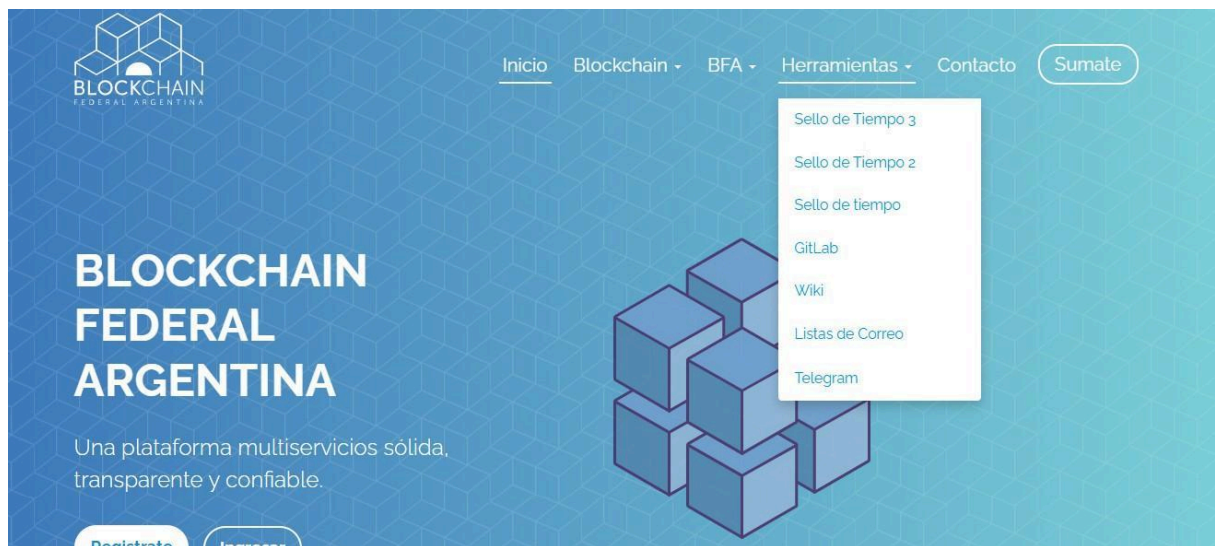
BLOCKCHAIN
FEDERAL ARGENTINA

Inicio Blockchain BFA Herramientas Contacto Sumate

Sello de Tiempo 3
Sello de Tiempo 2
Sello de tiempo
GitLab
Wiki
Listas de Correo
Telegram

BLOCKCHAIN FEDERAL ARGENTINA

Una plataforma multiservicios sólida, transparente y confiable.

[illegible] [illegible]